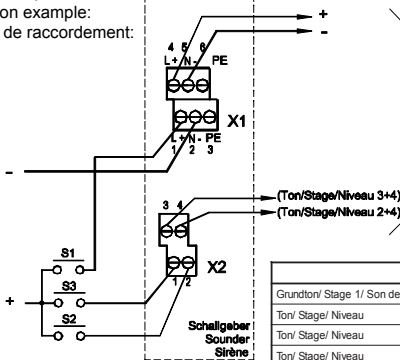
on example:
de raccordement:

4 5 6
L+ N- PE

+
-

X1

L+ N- PE
1 2 3

-

3 4

(Ton/Stage/Niveau 3+4)
(Ton/Stage/Niveau 2+4)

S1

X2

S3

+

1 2

S2

Schallgeber
Sounder
Sirène

Grundton/ Stage 1/ Son de
Ton/ Stage/ Niveau
Ton/ Stage/ Niveau
Ton/ Stage/ Niveau